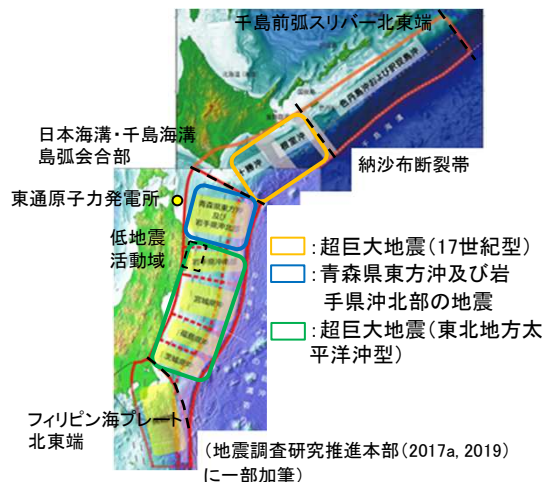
千島前弧スリバー北東端

日本海溝・千島海溝島弧会合部

納沙布断裂帯

東通原子力発電所

低地震活動域

：超巨大地震（17世紀型）

：青森県東方沖及び岩手県沖北部の地震

：超巨大地震（東北地方太平洋沖型）

フィリピン海プレート北東端

（地震調査研究推進本部（2017a, 2019）に一部加筆）

十勝沖

根室沖

色丹島沖および択捉島沖

青森県東方沖及び岩手県沖北部

宮城県沖

福島県沖

茨城県沖